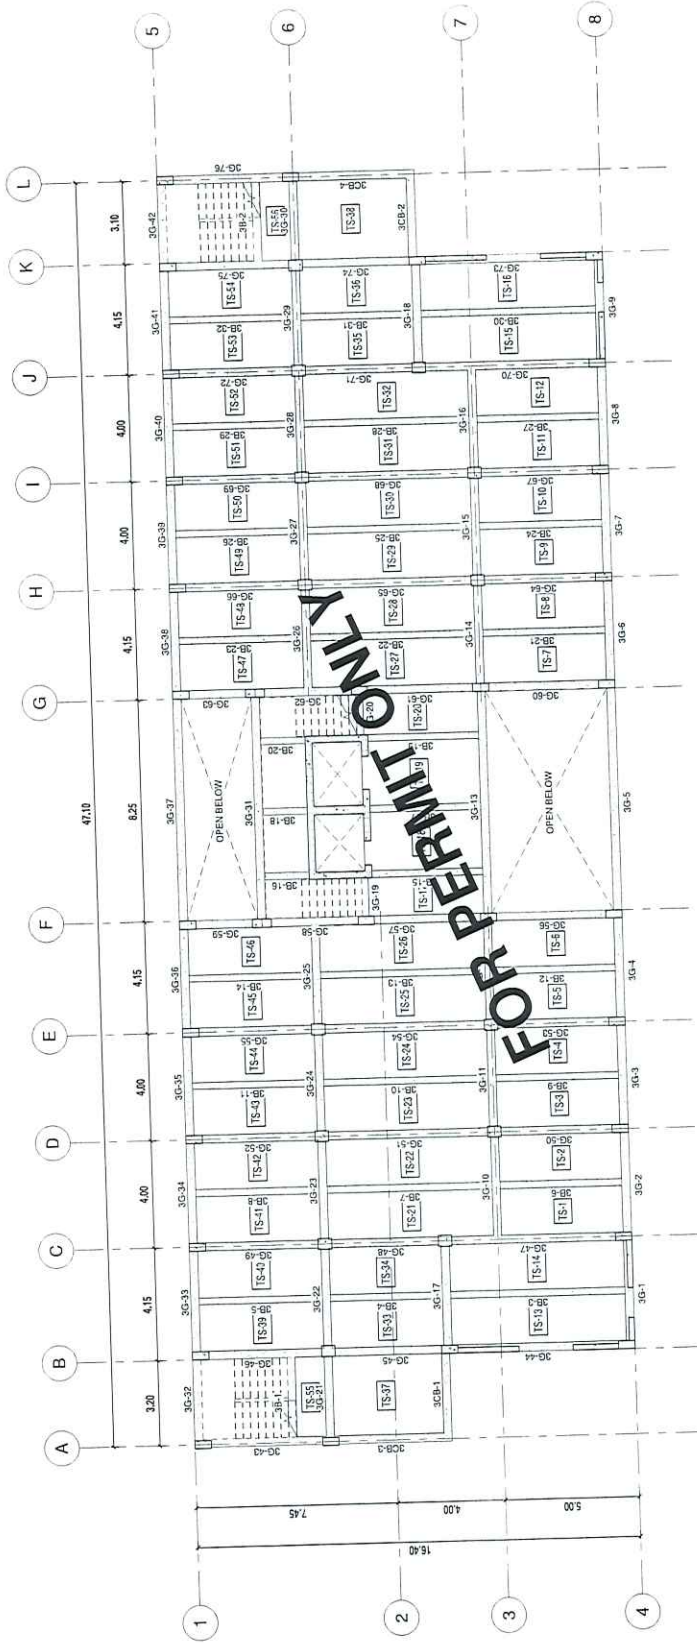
5
6
7
8
L
K
J
I
H
G
F
E
D
C
B
A
3.10
4.15
4.00
4.00
4.15
8.25
4.15
4.00
4.00
4.15
3.20
47.10
3G-42
3G-41
3G-40
3G-39
3G-38
3G-37
3G-36
3G-35
3G-34
3G-33
3G-32
3G-76
3CB-4
TS-38
3CB-2
TS-56
3G-30
3B-2
3G-75
TS-54
3G-74
TS-36
3G-73
TS-16
3G-9
3B-32
TS-53
3G-29
3B-31
TS-35
3G-18
3B-30
TS-15
3G-72
TS-52
3G-71
TS-32
3G-70
TS-12
3G-8
3B-29
TS-51
3G-28
3B-28
TS-31
3G-16
3B-27
TS-11
3G-69
TS-50
3G-68
TS-30
3G-67
TS-10
3G-7
3B-26
TS-49
3G-27
3B-25
TS-29
3G-15
3B-24
TS-9
3G-66
TS-48
3G-65
TS-28
3G-64
TS-8
3G-6
3B-23
TS-47
3G-26
3B-22
TS-27
3G-14
3B-21
TS-7
3G-63
3G-62
3G-20
3G-61
TS-20
3G-60
3B-20
3B-19
TS-19
3B-18
3G-31
3G-13
OPEN BELOW
OPEN BELOW
3G-5
3B-16
3G-19
3B-15
TS-17
3G-59
TS-46
3G-58
3G-57
TS-26
3G-56
TS-6
3B-14
TS-45
3G-25
3B-13
TS-25
3B-12
TS-5
3G-4
3G-55
TS-44
3G-54
TS-24
3G-53
TS-4
3B-11
TS-43
3G-24
3B-10
TS-23
3G-11
3B-9
TS-3
3G-3
3G-52
TS-42
3G-51
TS-22
3G-50
TS-2
3B-8
TS-41
3G-23
3B-7
TS-21
3G-10
3B-6
TS-1
3G-2
3G-49
TS-40
3G-48
TS-34
3G-47
TS-14
3B-5
TS-39
3G-22
3B-4
TS-33
3G-17
3B-3
TS-13
3G-1
3G-46
3G-45
3G-44
3B-1
TS-55
3G-21
TS-37
3CB-1
3G-43
3CB-3
FOR PERMIT ONLY
7.45
4.00
5.00
16.40
1
2
3
4